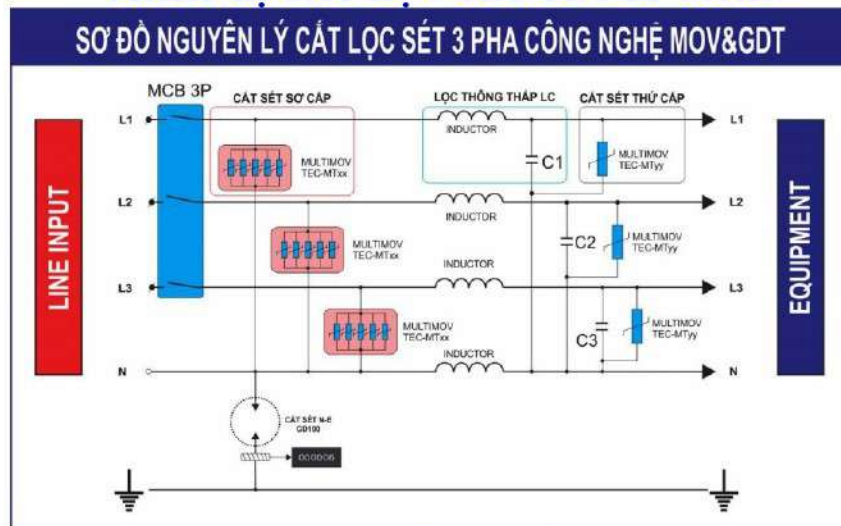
SƠ ĐỒ NGUYÊN LÝ CẮT LỌC SÉT 3 PHA CÔNG NGHỆ MOV&GDT

MCB 3P

CẮT SÉT SƠ CẤP

LỌC THÔNG THẤP LC

CẮT SÉT THỨ CẤP

LINE INPUT

EQUIPMENT

L1

L2

L3

N

L1

L2

L3

N

INDUCTOR

INDUCTOR

INDUCTOR

INDUCTOR

C1

C2

C3

MULTIMOV TEC-MTxx

MULTIMOV TEC-MTxx

MULTIMOV TEC-MTxx

MULTIMOV TEC-MTyy

MULTIMOV TEC-MTyy

MULTIMOV TEC-MTyy

CẮT SÉT N-E GD100

000006